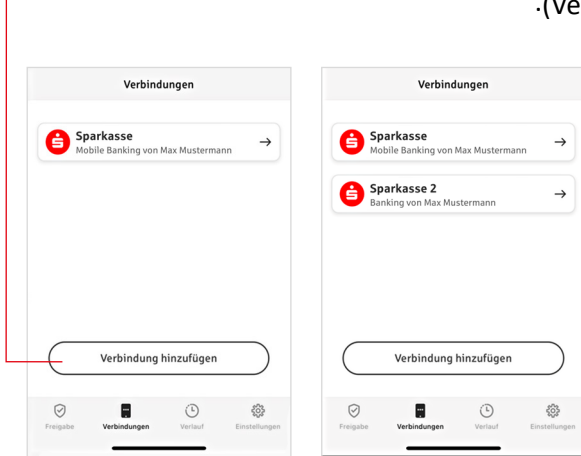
.(Ve

Verbindungen

Sparkasse
Mobile Banking von Max Mustermann →

Verbindung hinzufügen

Freigabe Verbindungen Verlauf Einstellungen

Verbindungen

Sparkasse
Mobile Banking von Max Mustermann →

Sparkasse 2
Banking von Max Mustermann →

Verbindung hinzufügen

Freigabe Verbindungen Verlauf Einstellungen